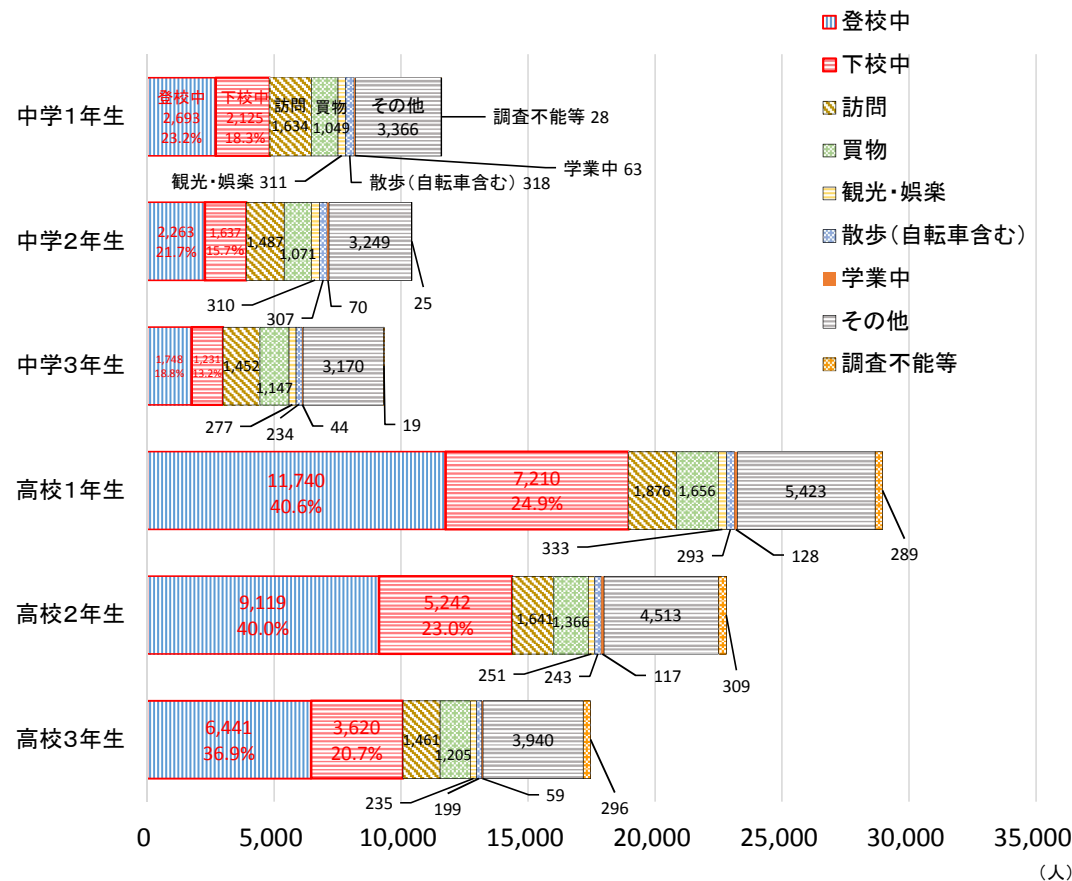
登校中
下校中
訪問
買物
観光・娯楽
散歩（自転車含む）
学業中
その他
調査不能等

中学1年生
登校中 2,693 23.2%
下校中 2,125 18.3%
訪問 1,634
買物 1,049
その他 3,366
調査不能等 28
学業中 63
観光・娯楽 311
散歩（自転車含む） 318

中学2年生
2,263 21.7%
1,637 15.7%
1,487
1,071
3,249
310
307
70
25

中学3年生
1,748 18.8%
1,231 13.2%
1,452
1,147
3,170
277
234
44
19

高校1年生
11,740 40.6%
7,210 24.9%
1,876
1,656
5,423
333
293
128
289

高校2年生
9,119 40.0%
5,242 23.0%
1,641
1,366
4,513
251
243
117
309

高校3年生
6,441 36.9%
3,620 20.7%
1,461
1,205
3,940
235
199
59
296

0
5,000
10,000
15,000
20,000
25,000
30,000
35,000
（人）